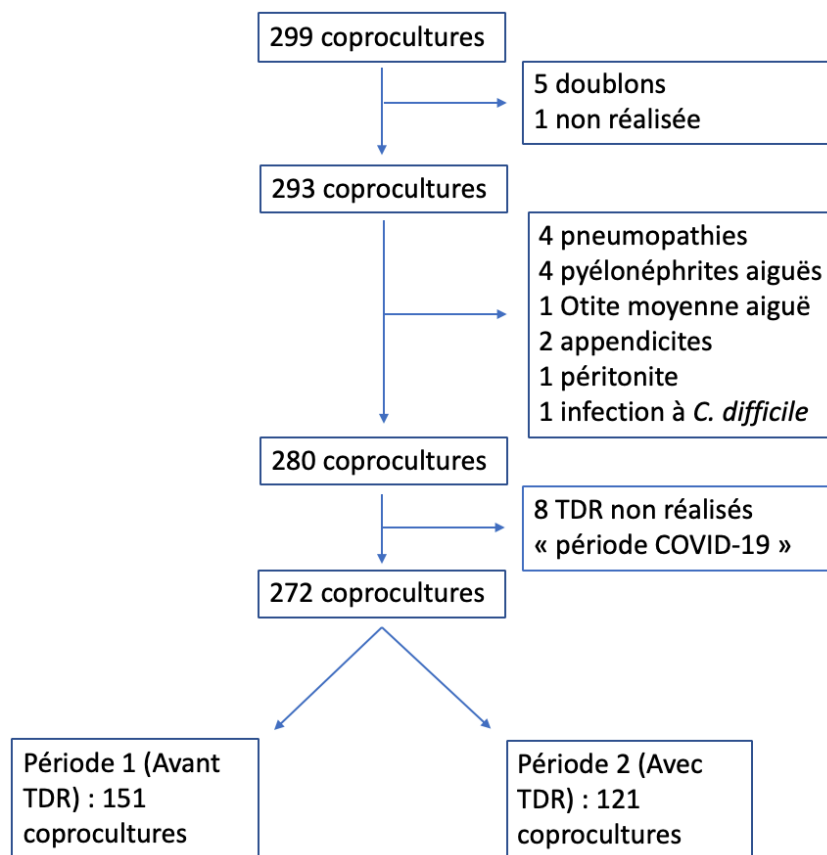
299 coprocultures

5 doublons
1 non réalisée

293 coprocultures

4 pneumopathies
4 pyélonéphrites aiguës
1 Otite moyenne aiguë
2 appendicites
1 péritonite
1 infection à *C. difficile*

280 coprocultures

8 TDR non réalisés
« période COVID-19 »

272 coprocultures

Période 1 (Avant TDR) : 151 coprocultures

Période 2 (Avec TDR) : 121 coprocultures